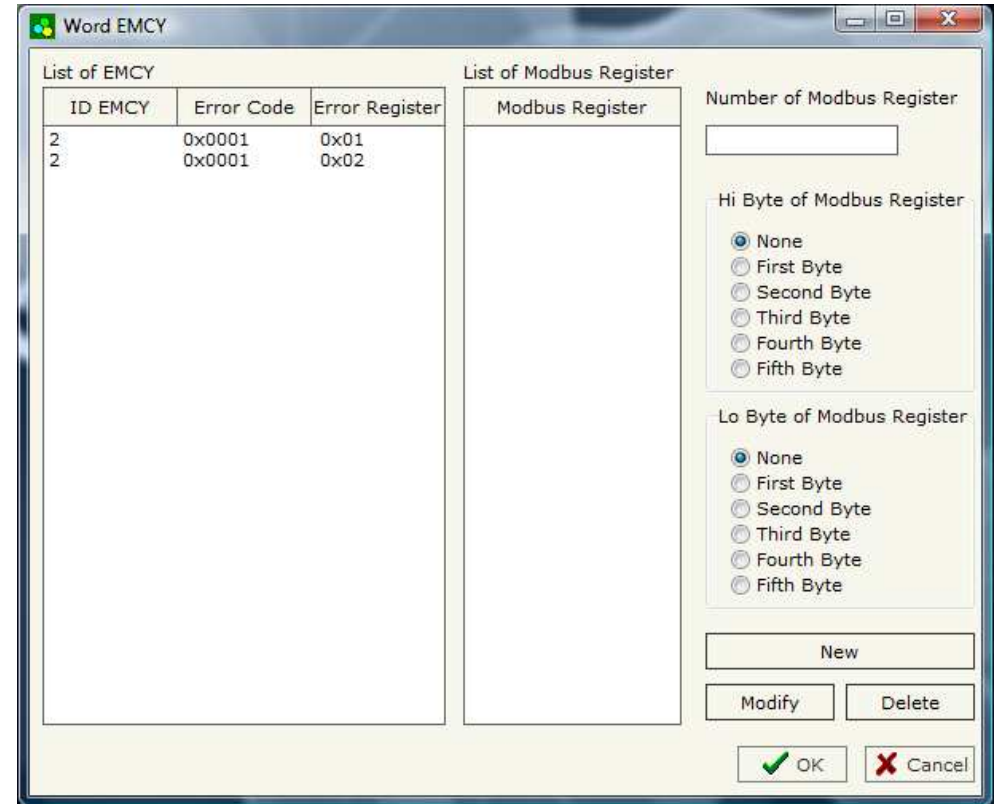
Word EMCY

List of EMCY

| ID EMCY | Error Code | Error Register |
|---|---|---|
| 2 | 0x0001 | 0x01 |
| 2 | 0x0001 | 0x02 |

List of Modbus Register

| Modbus Register |
|---|

Number of Modbus Register

Hi Byte of Modbus Register

None
First Byte
Second Byte
Third Byte
Fourth Byte
Fifth Byte

Lo Byte of Modbus Register

None
First Byte
Second Byte
Third Byte
Fourth Byte
Fifth Byte

New

Modify

Delete

OK

Cancel